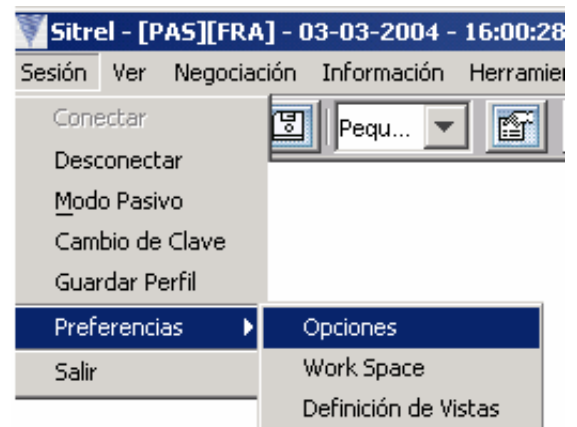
Sitrel - [PAS][FRA] - 03-03-2004 - 16:00:28

Sesión Ver Negociación Información Herramien

Conectar
Desconectar
Modo Pasivo
Cambio de Clave
Guardar Perfil
Preferencias
Salir

Pequ...

Opciones
Work Space
Definición de Vistas